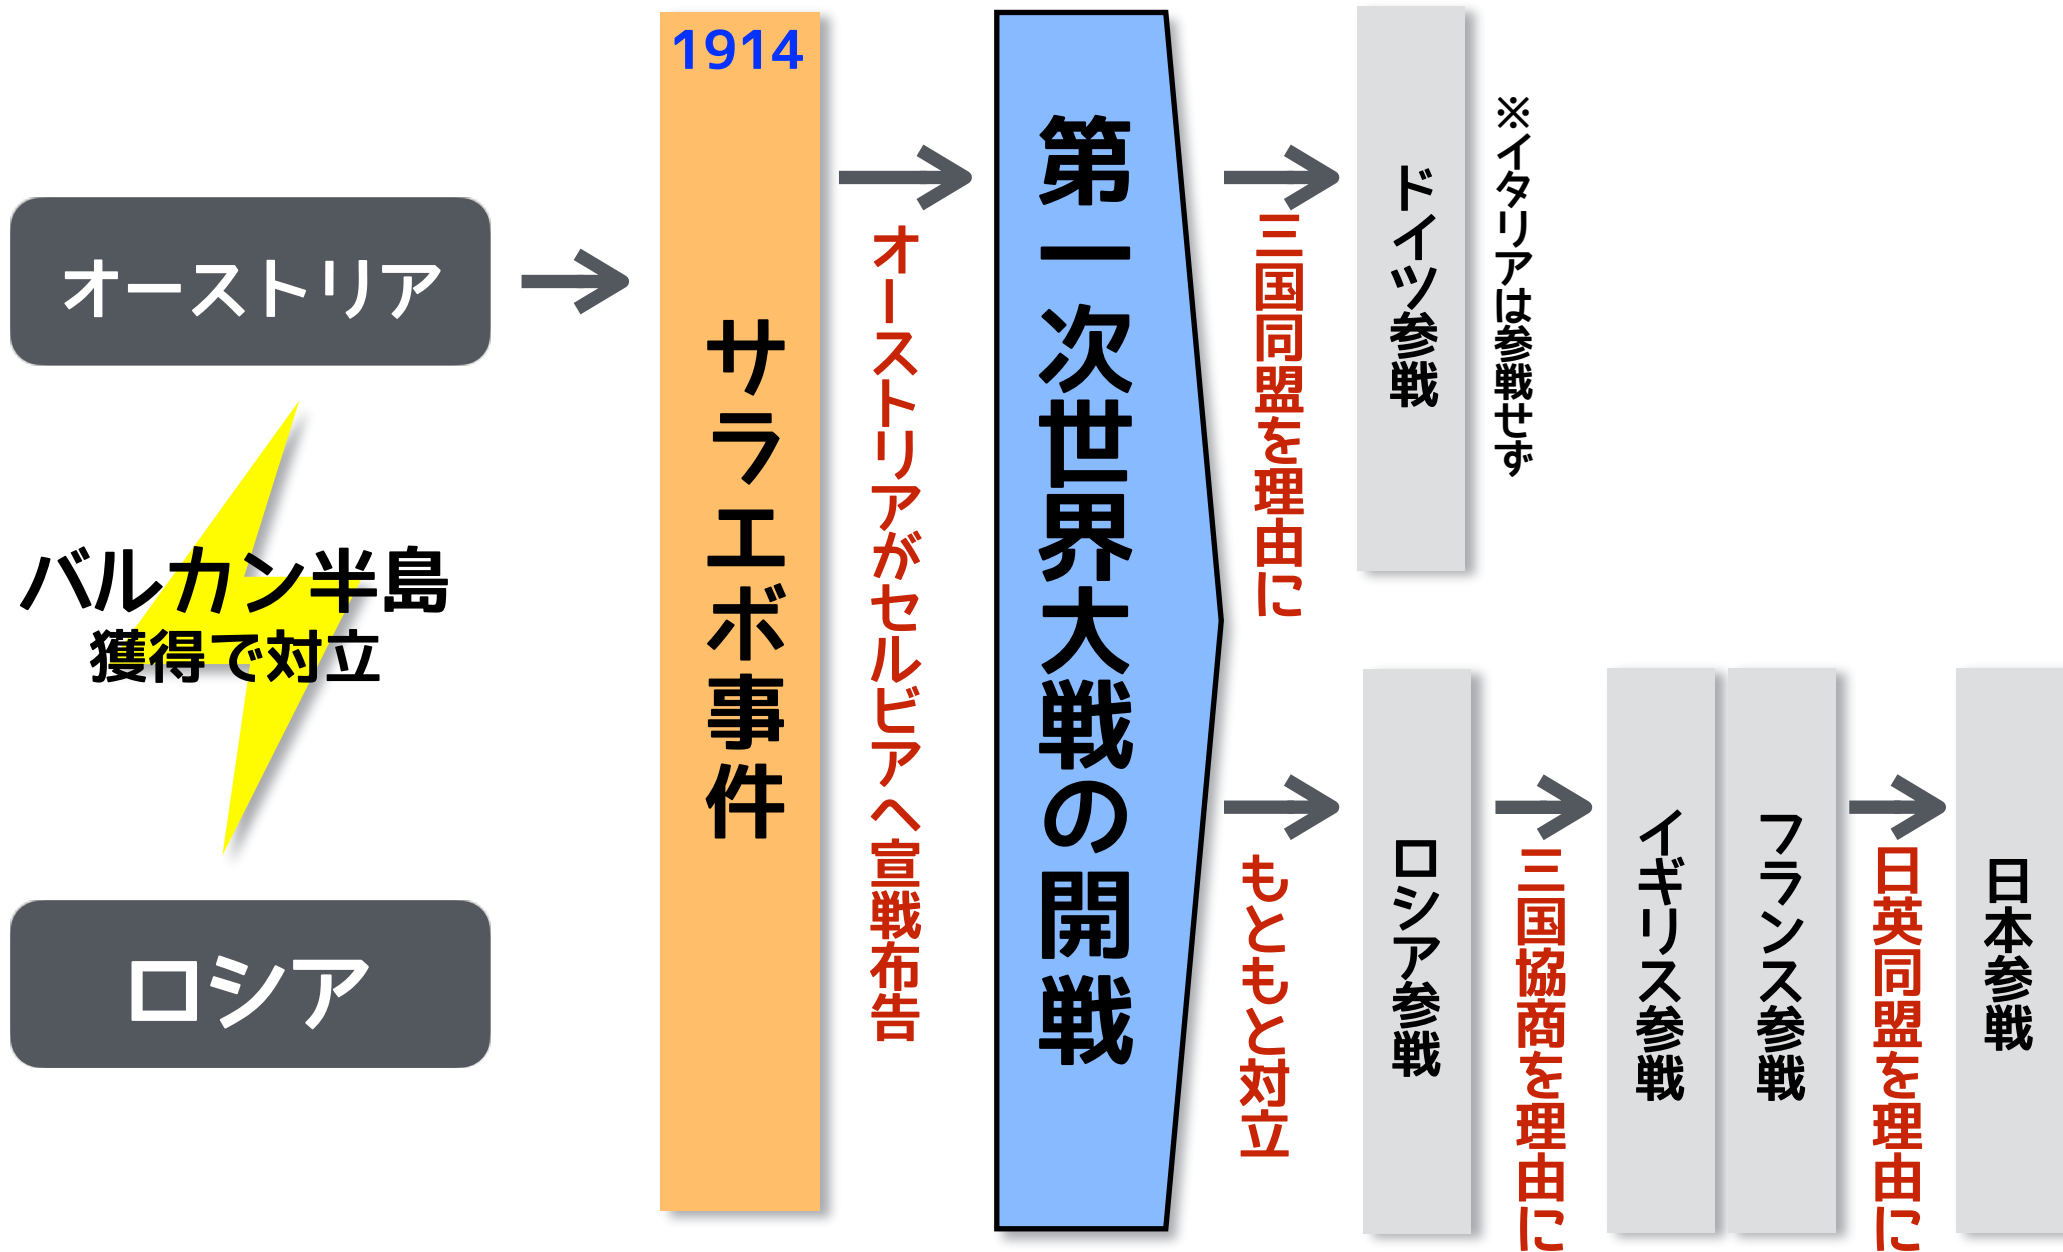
オーストリア

バルカン半島
獲得で対立

ロシア

1914
サラエボ事件

オーストリアがセルビアへ宣戦布告

第一次世界大戦の開戦

三国同盟を理由に

ドイツ参戦

※イタリアは参戦せず

もともと対立

ロシア参戦

三国協商を理由に

イギリス参戦

フランス参戦

日英同盟を理由に

日本参戦